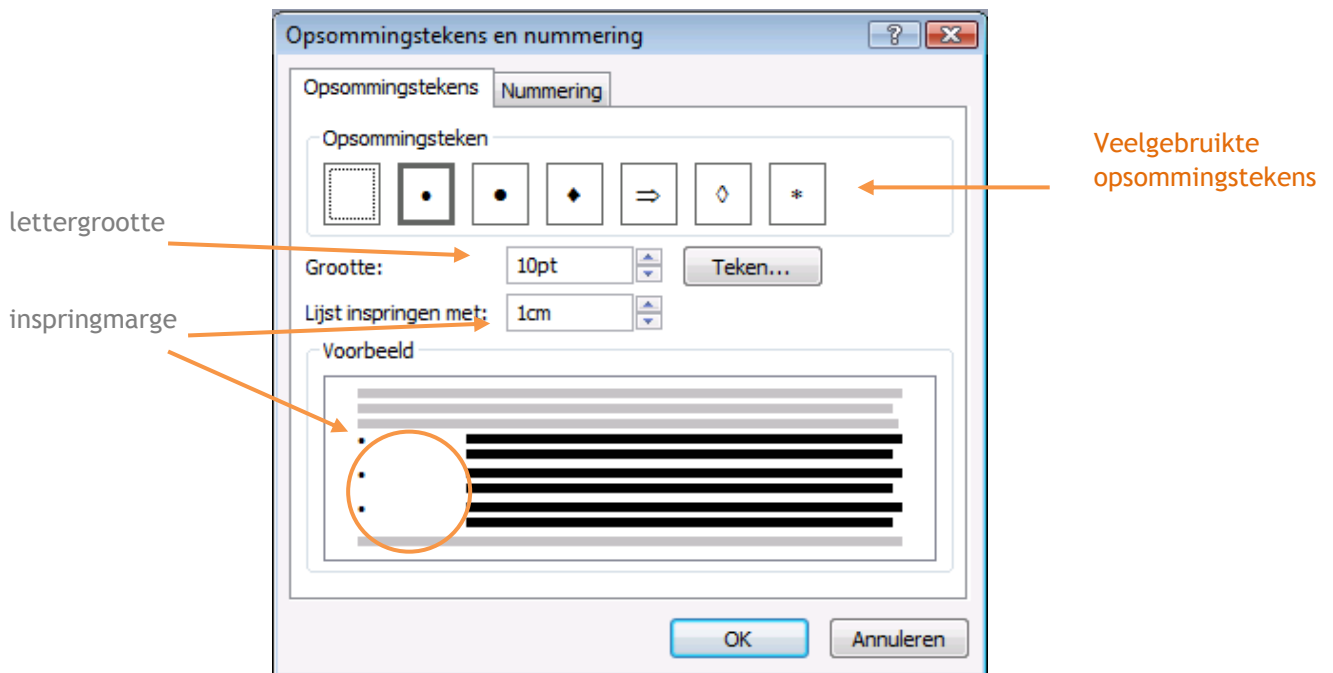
Opsommingstekens en nummering

Opsommingstekens | Nummering

Opsommingsteken

• • ♦ ⇒ ◊ *

Veelgebruikte opsommingstekens

lettergrootte

Grootte: 10pt

Teken...

inspringmarge

Lijst inspringen met: 1cm

Voorbeeld

OK

Annuleren